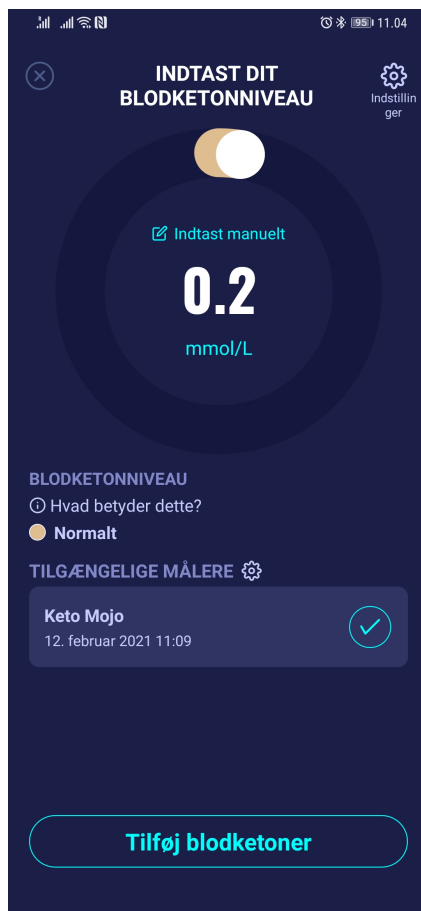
95 11.04

INDTAST DIT BLODKETONNIVEAU

Indstillinger

Indtast manuelt

0.2

mmol/L

BLODKETONNIVEAU

Hvad betyder dette?

Normalt

TILGÆNGELIGE MÅLERE

Keto Mojo

12. februar 2021 11:09

Tilføj blodketoner